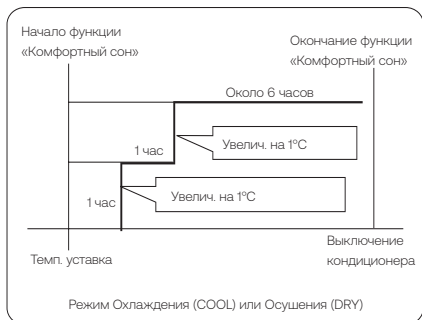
Начало функции «Комфортный сон»

Окончание функции «Комфортный сон»

Около 6 часов

1 час

Увелич. на 1ºC

1 час

Увелич. на 1ºC

Темп. уставка

Выключение кондиционера

Режим Охлаждения (COOL) или Осушения (DRY)